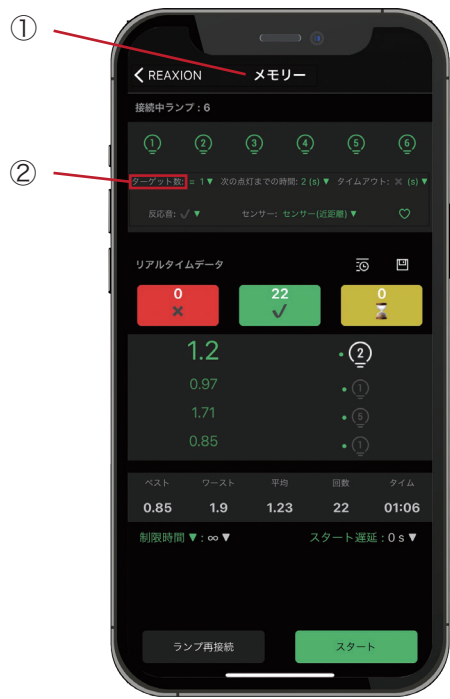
①

②

REAXION メモリー

接続中ランプ：6

1 2 3 4 5 6

ターゲット数: = 1▼ 次の点灯までの時間: 2 (s) ▼ タイムアウト: ✕ (s) ▼

反応音: ✓▼ センサー: センサー(近距離) ▼

リアルタイムデータ

0 ✕

22 ✓

0

1.2 2

0.97 1

1.71 5

0.85 1

| ベスト | ワースト | 平均 | 回数 | タイム |
|---|---|---|---|---|
| 0.85 | 1.9 | 1.23 | 22 | 01:06 |

制限時間 ▼ : ∞ ▼

スタート遅延：0 s ▼

ランプ再接続

スタート